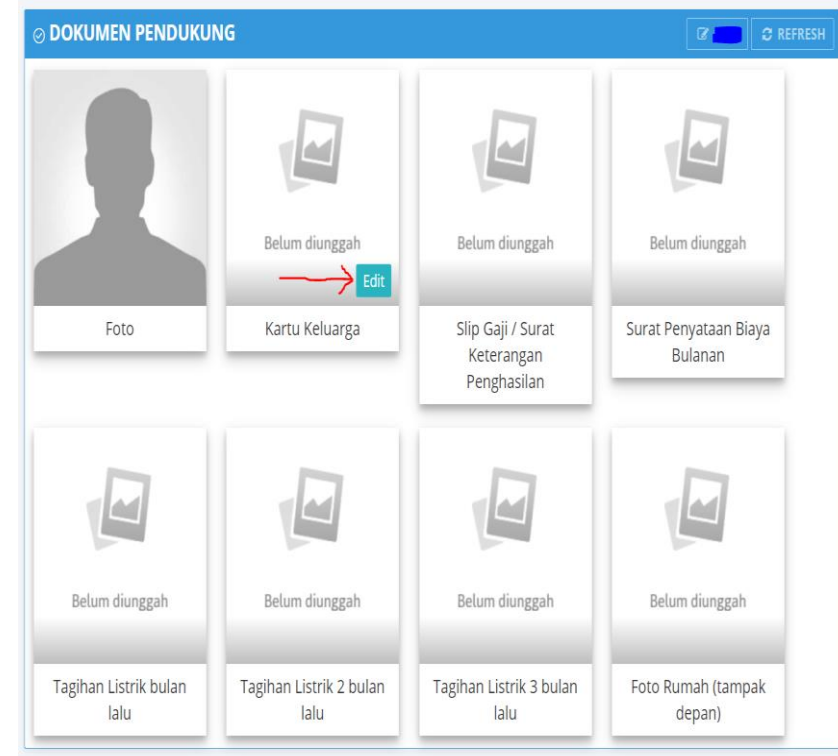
DOKUMEN PENDUKUNG

REFRESH

Foto

Belum diunggah

Edit

Kartu Keluarga

Belum diunggah

Slip Gaji / Surat Keterangan Penghasilan

Belum diunggah

Surat Penyataan Biaya Bulanan

Belum diunggah

Tagihan Listrik bulan lalu

Belum diunggah

Tagihan Listrik 2 bulan lalu

Belum diunggah

Tagihan Listrik 3 bulan lalu

Belum diunggah

Foto Rumah (tampak depan)